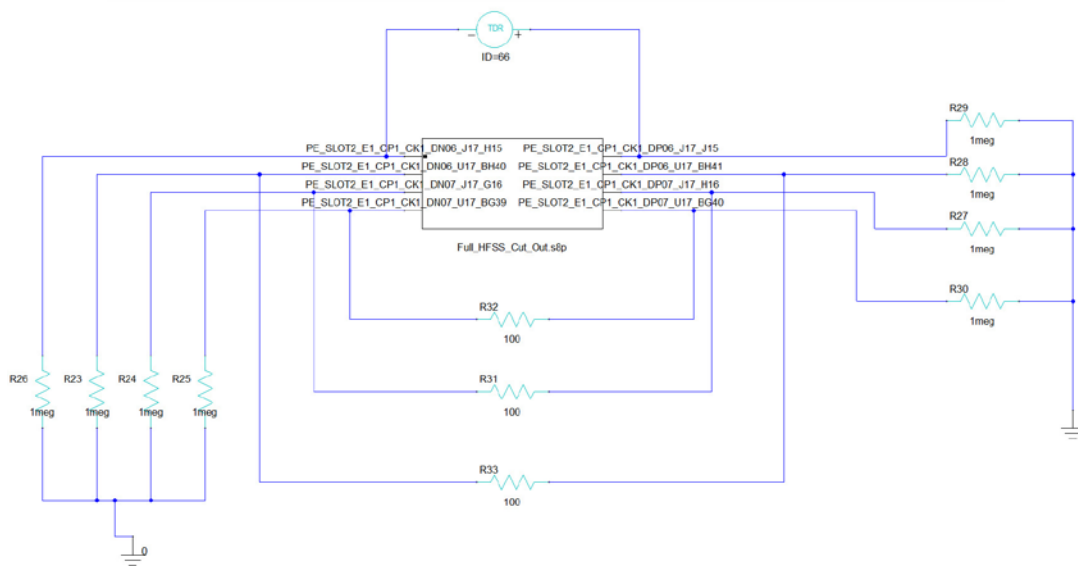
TDR
ID=66

PE_SLOT2_E1_CP1_CK1_DN06_J17_H15
PE_SLOT2_E1_CP1_CK1_DN06_U17_BH40
PE_SLOT2_E1_CP1_CK1_DN07_J17_G16
PE_SLOT2_E1_CP1_CK1_DN07_U17_BG39
PE_SLOT2_E1_CP1_CK1_DP06_J17_J15
PE_SLOT2_E1_CP1_CK1_DP06_U17_BH41
PE_SLOT2_E1_CP1_CK1_DP07_J17_H16
PE_SLOT2_E1_CP1_CK1_DP07_U17_BG40

Full_HFSS_Cut_Out.s8p

R29
1meg
R28
1meg
R27
1meg
R30
1meg

R32
100
R31
100
R33
100

R26
1meg
R23
1meg
R24
1meg
R25
1meg

0